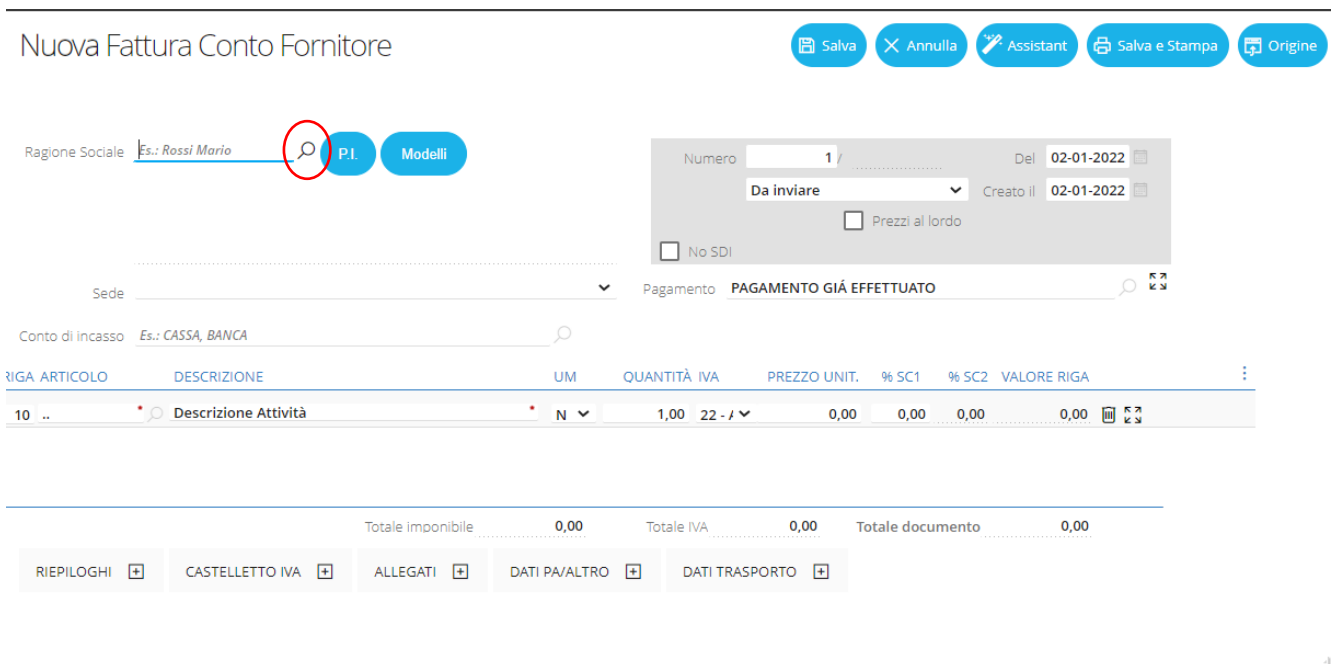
Nuova Fattura Conto Fornitore

Salva  Annulla  Assistant  Salva e Stampa  Origine

Ragione Sociale  Es.: Rossi Mario  P.I.  Modelli

Numero  1 /  Del  02-01-2022
Da inviare  Creato il  02-01-2022
Prezzi al lordo
No SDI

Sede

Pagamento  PAGAMENTO GIÁ EFFETTUATO

Conto di incasso  Es.: CASSA, BANCA

| RIGA | ARTICOLO | DESCRIZIONE | UM | QUANTITÀ | IVA | PREZZO UNIT. | % SC1 | % SC2 | VALORE RIGA |
|---|---|---|---|---|---|---|---|---|---|
| 10 | .. | Descrizione Attività | N | 1,00 | 22 - A | 0,00 | 0,00 | 0,00 | 0,00 |

Totale imponibile  0,00  Totale IVA  0,00  Totale documento  0,00

RIEPILOGHI  CASTELLETTO IVA  ALLEGATI  DATI PA/ALTRO  DATI TRASPORTO